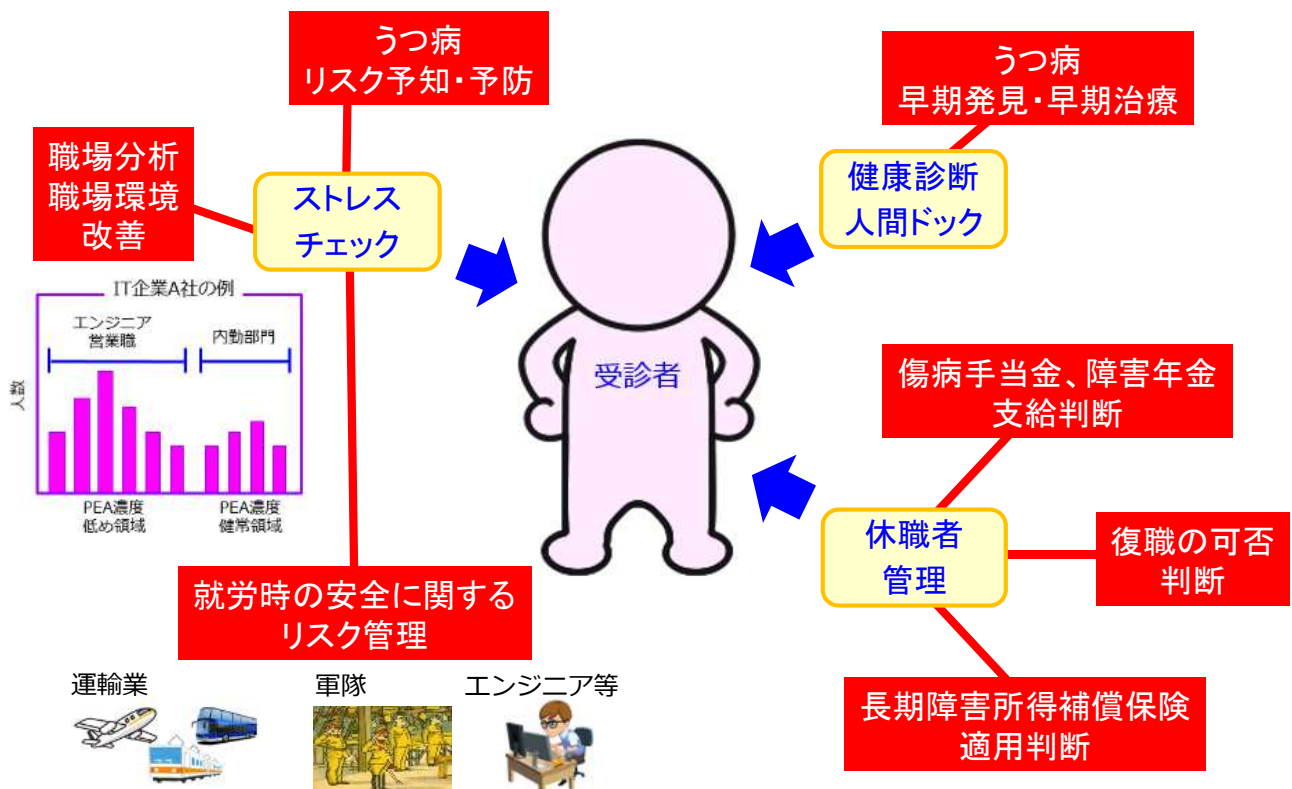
うつ病
リスク予知・予防

職場分析
職場環境
改善

ストレス
チェック

IT企業A社の例

エンジニア
営業職

内勤部門

人数

PEA濃度
低め領域

PEA濃度
健常領域

うつ病
早期発見・早期治療

健康診断
人間ドック

受診者

傷病手当金、障害年金
支給判断

休職者
管理

復職の可否
判断

就労時の安全に関する
リスク管理

長期障害所得補償保険
適用判断

運輸業

軍隊

エンジニア等